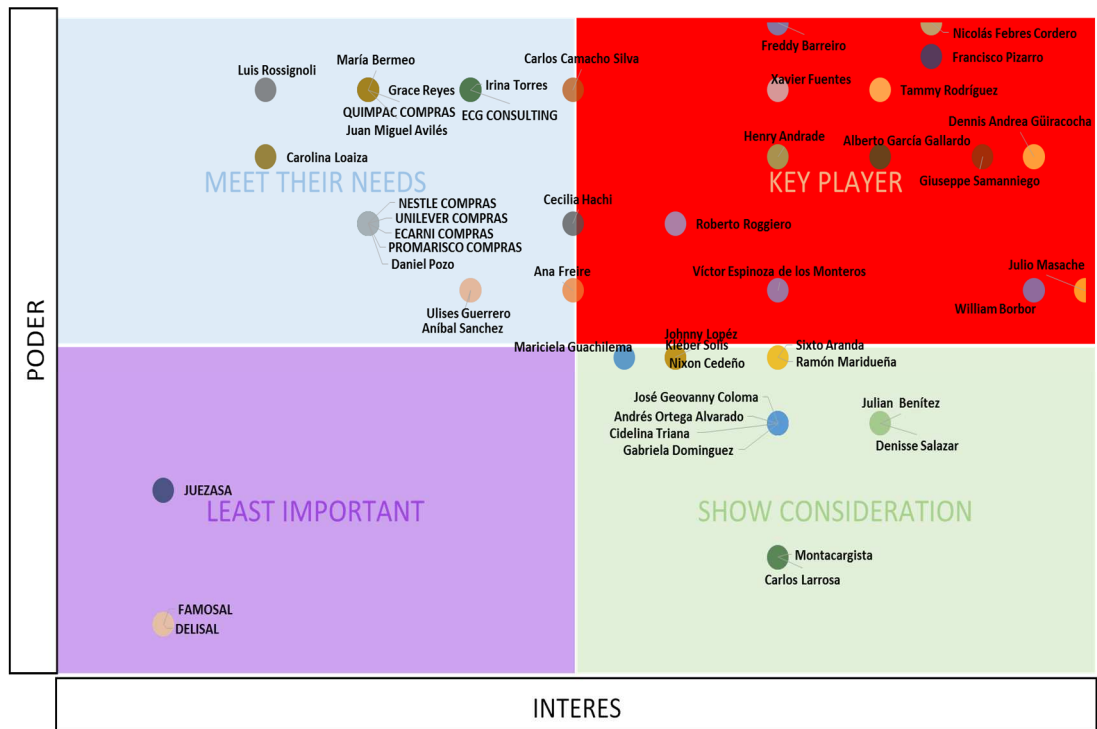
PODER

Luis Rossignoli
María Bermeo
Grace Reyes
Irina Torres
QUIMPAC COMPRAS
ECG CONSULTING
Juan Miguel Avilés
Carlos Camacho Silva
Carolina Loaiza
MEET THEIR NEEDS
NESTLE COMPRAS
UNILEVER COMPRAS
ECARNI COMPRAS
PROMARISCO COMPRAS
Daniel Pozo
Cecilia Hachi
Ana Freire
Ulises Guerrero
Aníbal Sanchez

Freddy Barreiro
Nicolás Febres Cordero
Francisco Pizarro
Xavier Fuentes
Tammy Rodríguez
Dennis Andrea Güiracocha
Henry Andrade
Alberto García Gallardo
Giuseppe Samanniego
KEY PLAYER
Roberto Roggiero
Víctor Espinoza de los Monteros
Julio Masache
William Borbor

Mariciela Guachilema
Johnny Lopéz
Kleber Solis
Nixon Cedeño
Sixto Aranda
Ramón Maridueña
José Geovanny Coloma
Andrés Ortega Alvarado
Cidelina Triana
Gabriela Dominguez
Julian Benítez
Denisse Salazar

JUEZASA
LEAST IMPORTANT
FAMOSAL
DELISAL

SHOW CONSIDERATION
Montacargista
Carlos Larrosa

INTERES